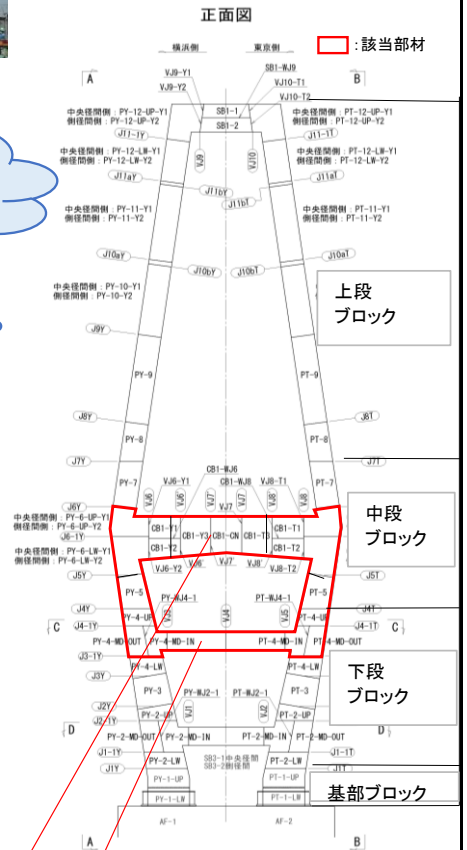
正面図

横浜側　東京側

:該当部材

A　B

SB1-WJ9
VJ9-Y1
VJ10-T1
VJ9-Y2
VJ10-T2
SB1-1
SB1-2

中央径間側：PY-12-UP-Y1
側径間側：PY-12-UP-Y2
中央径間側：PT-12-UP-Y1
側径間側：PT-12-UP-Y2
J11-1Y
J11-1T
VJ9
VJ10
中央径間側：PY-12-LW-Y1
側径間側：PY-12-LW-Y2
中央径間側：PT-12-LW-Y1
側径間側：PT-12-LW-Y2
J11aY
J11bY
J11bT
J11aT
中央径間側：PY-11-Y1
側径間側：PY-11-Y2
中央径間側：PT-11-Y1
側径間側：PT-11-Y2
J10aY
J10bY
J10bT
J10aT
中央径間側：PY-10-Y1
側径間側：PY-10-Y2

上段
ブロック

J9Y
PY-9
PT-9
J8Y
J8T
PY-8
PT-8
J7Y
J7T
PY-7
PT-7
CB1-WJ6
VJ6-Y1
VJ6-Y1
VJ8-T1
VJ6
VJ6
VJ7
VJ7
VJ8
VJ8
J6Y
中央径間側：PY-6-UP-Y1
側径間側：PY-6-UP-Y2
J6-1Y
中央径間側：PY-6-LW-Y1
側径間側：PY-6-LW-Y2
VJ7
CB1-Y1
CB1-Y3
CB1-CN
CB1-T3
CB1-T1
CB1-Y2
CB1-T2

中段
ブロック

J5Y
VJ6-Y2
VJ6
VJ7
VJ8
VJ8-T2
J5T
PY-5
PT-5
PY-WJ4-1
PT-WJ4-1
J4Y
J4T
PY-4-UP
VJ4
VJ5
PT-4-UP
J4-1Y
J4-1T
C
C
PY-4-MD-OUT
PY-4-MD-IN
PT-4-MD-IN
PT-4-MD-OUT
J3-1Y
PY-4-LW
PT-4-LW
J3Y

下段
ブロック

PY-3
PY-WJ2-1
PT-WJ2-1
PT-3
J2Y
PY-2-UP
VJ1
VJ2
PT-2-UP
J2-1Y
D
D
PY-2-MD-OUT
PY-2-MD-IN
PT-2-MD-IN
PT-2-MD-OUT
J1-1Y
J1-1T
PY-2-LW
SB3-1中央径間
SB3-2側径間
PT-2-LW
J1Y
J1T
PY-1-UP
PT-1-UP
PY-1-LW
PT-1-LW

基部ブロック

A
AF-1
AF-2
B